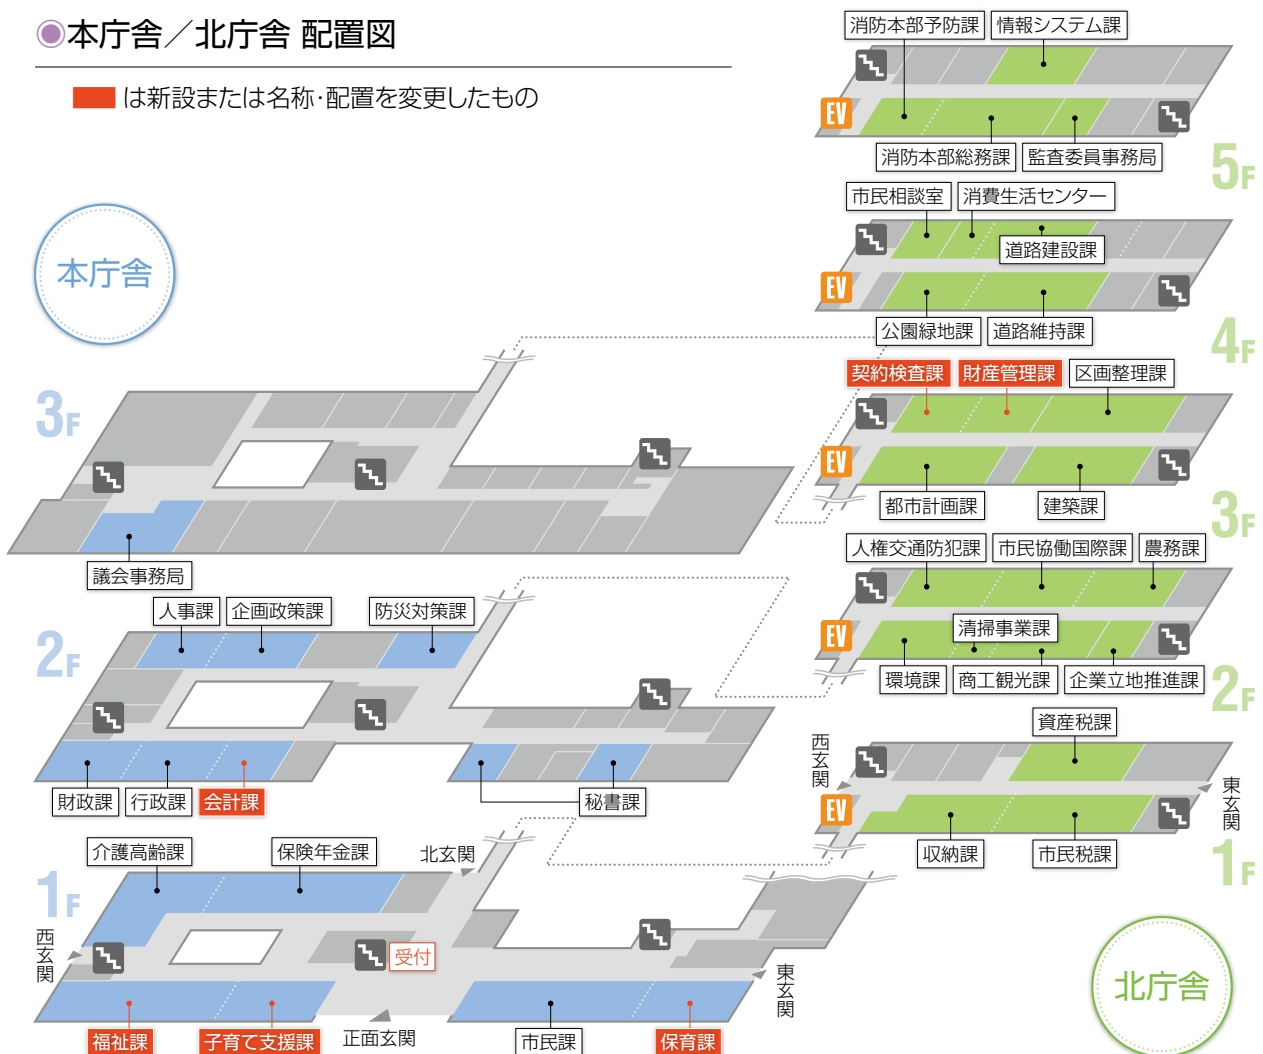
◉本庁舎／北庁舎 配置図

は新設または名称･配置を変更したもの

消防本部予防課　情報システム課

EV

消防本部総務課　監査委員事務局

5F

市民相談室　消費生活センター

道路建設課

EV

公園緑地課　道路維持課

4F

本庁舎

契約検査課　財産管理課　区画整理課

EV

都市計画課　建築課

3F

3F

議会事務局

人権交通防犯課　市民協働国際課　農務課

人事課　企画政策課　防災対策課

清掃事業課

EV

2F

環境課　商工観光課　企業立地推進課

2F

財政課　行政課　会計課

秘書課

資産税課

西玄関

EV

東玄関

収納課　市民税課

1F

介護高齢課　保険年金課　北玄関

1F

西玄関

受付

東玄関

福祉課　子育て支援課　正面玄関　市民課　保育課

北庁舎